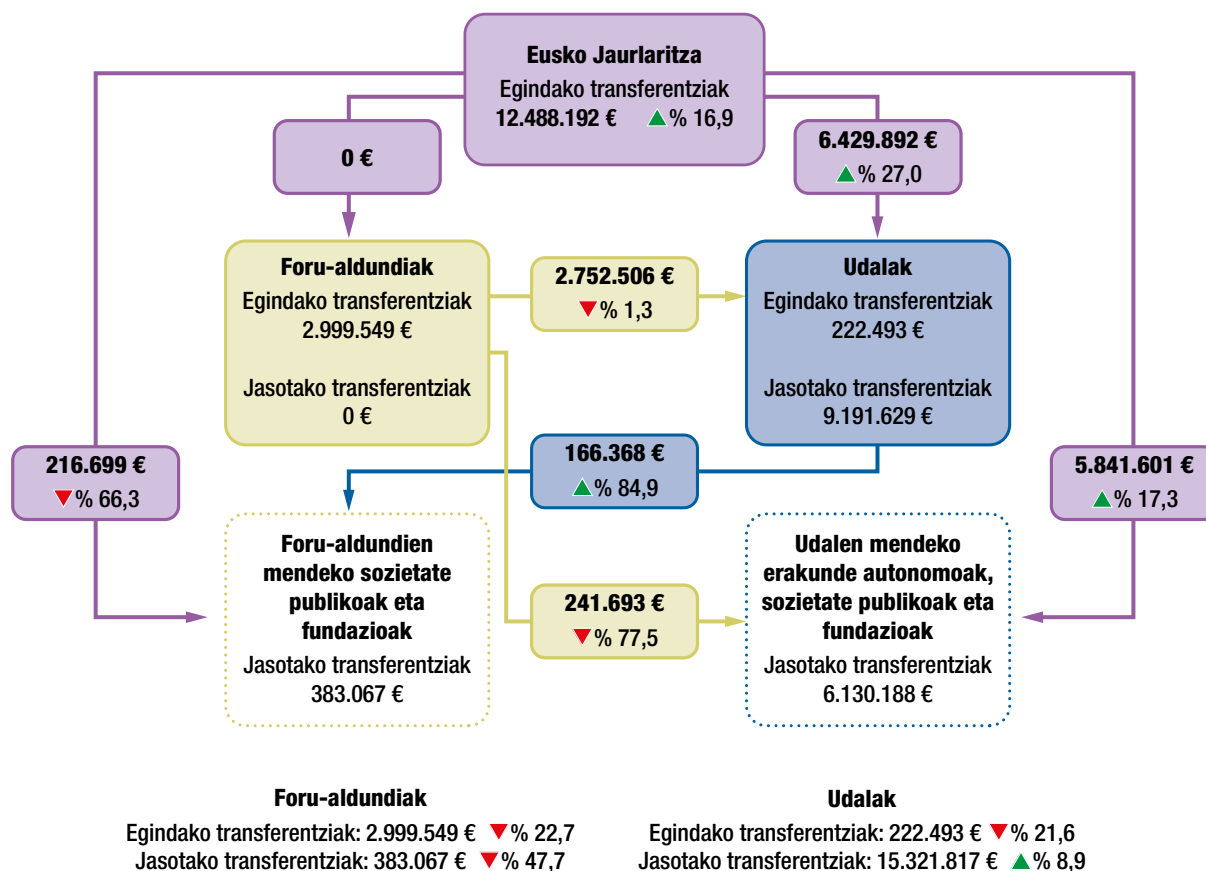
Eusko Jaurlaritza
Egindako transferentziak
12.488.192 € ▲% 16,9

0 €

6.429.892 €
▲% 27,0

Foru-aldundiak
Egindako transferentziak
2.999.549 €

Jasotako transferentziak
0 €

2.752.506 €
▼% 1,3

Udalak
Egindako transferentziak
222.493 €

Jasotako transferentziak
9.191.629 €

216.699 €
▼% 66,3

166.368 €
▲% 84,9

5.841.601 €
▲% 17,3

Foru-aldundien mendeko sozietate publikoak eta fundazioak
Jasotako transferentziak
383.067 €

241.693 €
▼% 77,5

Udalen mendeko erakunde autonomoak, sozietate publikoak eta fundazioak
Jasotako transferentziak
6.130.188 €

Foru-aldundiak
Egindako transferentziak: 2.999.549 € ▼% 22,7
Jasotako transferentziak: 383.067 € ▼% 47,7

Udalak
Egindako transferentziak: 222.493 € ▼% 21,6
Jasotako transferentziak: 15.321.817 € ▲% 8,9